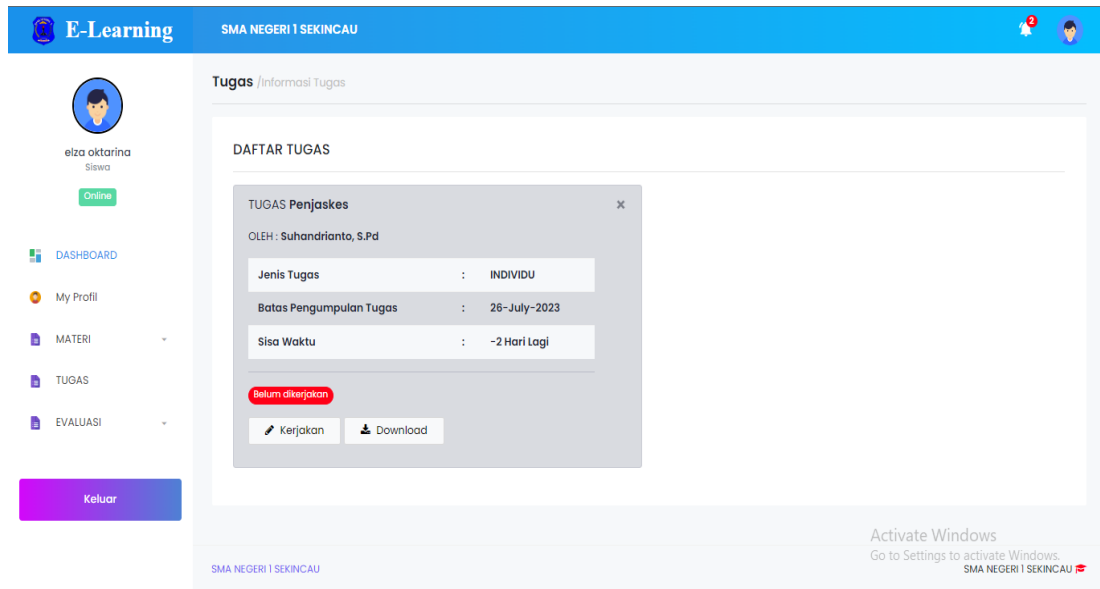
E-Learning

SMA NEGERI 1 SEKINCAU

2

elza oktarina
Siswa
Online

DASHBOARD
My Profil
MATERI
TUGAS
EVALUASI

Keluar

Tugas /Informasi Tugas

DAFTAR TUGAS

TUGAS Penjaskes
×
OLEH : Suhandrianto, S.Pd

| Jenis Tugas | : | INDIVIDU |
|---|---|---|
| Batas Pengumpulan Tugas | : | 26-July-2023 |
| Sisa Waktu | : | -2 Hari Lagi |

Belum dikerjakan

Kerjakan
Download

Activate Windows
Go to Settings to activate Windows.

SMA NEGERI 1 SEKINCAU
SMA NEGERI 1 SEKINCAU